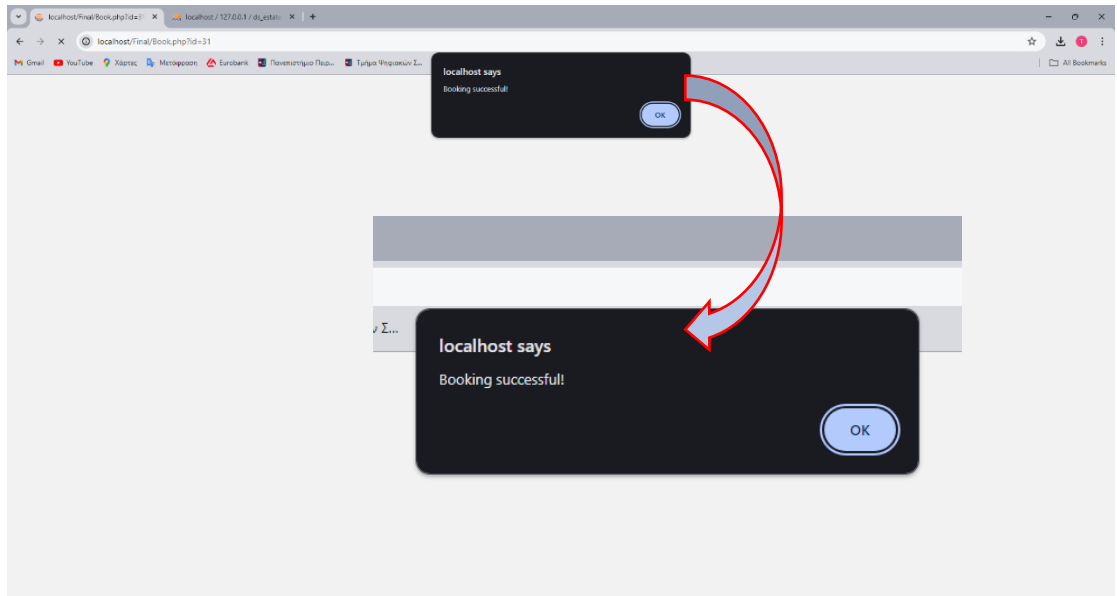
localhost/Final/Book.php?id=3 ×
localhost / 127.0.0.1 / ds_estat ×
+

localhost/Final/Book.php?id=31

Gmail YouTube Χάρτες Μετάφραση Eurobank Πανεπιστήμιο Πειρ... Τμήμα Ψηφιακών Σ... All Bookmarks

localhost says
Booking successful!
OK

ν Σ...

localhost says
Booking successful!
OK